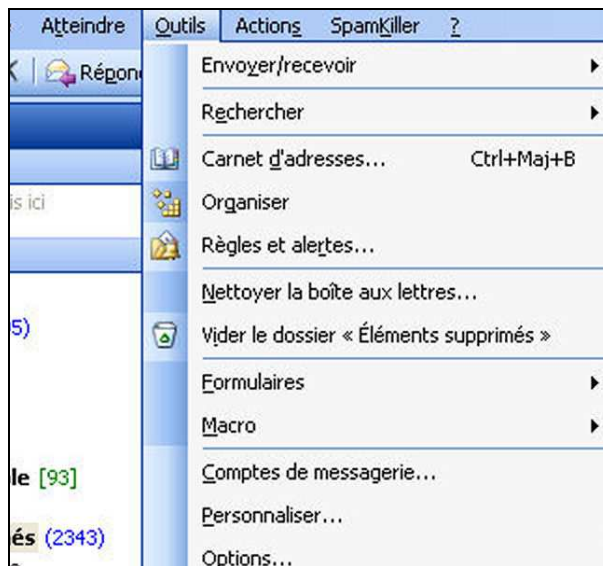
Atteindre Outils Actions SpamKiller ?

Répon

is ici

5)

le [93]

és (2343)

Envoyer/recevoir

Rechercher

Carnet d'adresses... Ctrl+Maj+B

Organiser

Règles et alertes...

Nettoyer la boîte aux lettres...

Vider le dossier « Éléments supprimés »

Formulaires

Macro

Comptes de messagerie...

Personnaliser...

Options...